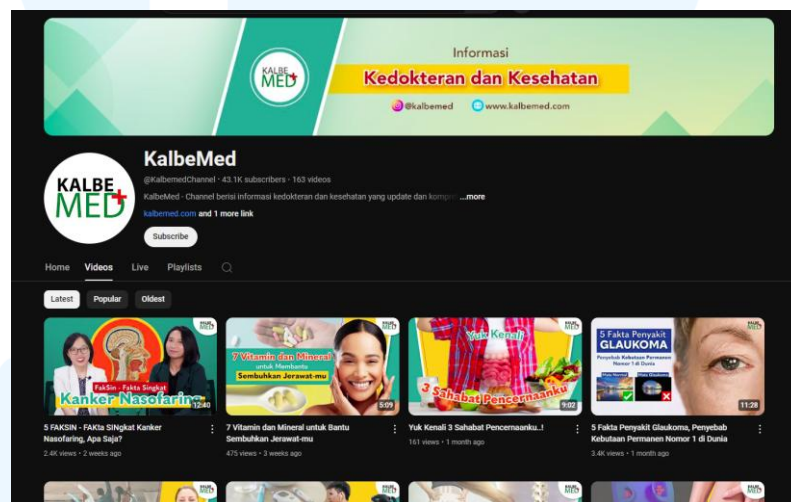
KALBE MED

Informasi

Kedokteran dan Kesehatan

@kalbemed www.kalbemed.com

KALBE MED

KalbeMed

@KalbemedChannel · 43.1K subscribers · 163 videos

KalbeMed - Channel berisi informasi kedokteran dan kesehatan yang update dan kompr ...more

kalbemed.com and 1 more link

Subscribe

Home Videos Live Playlists

Latest Popular Oldest

KALBE MED FakSin - Fakta Singkat Kanker Nasofaring 12:40

5 FAKSIN - FAKta SINgkat Kanker Nasofaring, Apa Saja?

2.4K views · 2 weeks ago

KALBE MED 7 Vitamin dan Mineral untuk Membantu Sembuhkan Jerawat-mu 5:09

7 Vitamin dan Mineral untuk Bantu Sembuhkan Jerawat-mu

475 views · 3 weeks ago

KALBE MED Yuk Kenali 3 Sahabat Pencernaanku 9:02

Yuk Kenali 3 Sahabat Pencernaanku..!

161 views · 1 month ago

KALBE MED 5 Fakta Penyakit GLAUKOMA Penyebab Kebutaan Permanen Nomor 1 di Dunia 11:28

5 Fakta Penyakit Glaukoma, Penyebab Kebutaan Permanen Nomor 1 di Dunia

3.4K views · 1 month ago

KALBE MED KALBE MED KALBE MED KALBE MED